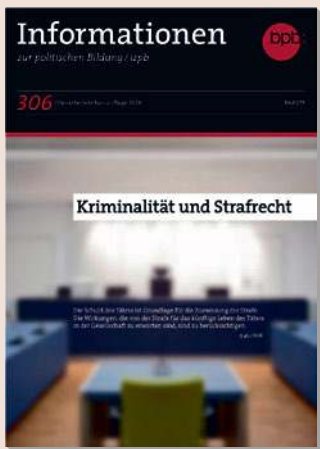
Informationen
zur politischen Bildung / izpb

bpb

306 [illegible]

Kriminalität und Strafrecht

Die Schuld des Täters ist Grundlage für die Zumessung der Strafe. Die Wirkungen, die von der Strafe für das künftige Leben des Täters in der Gesellschaft zu erwarten sind, sind zu berücksichtigen.
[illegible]